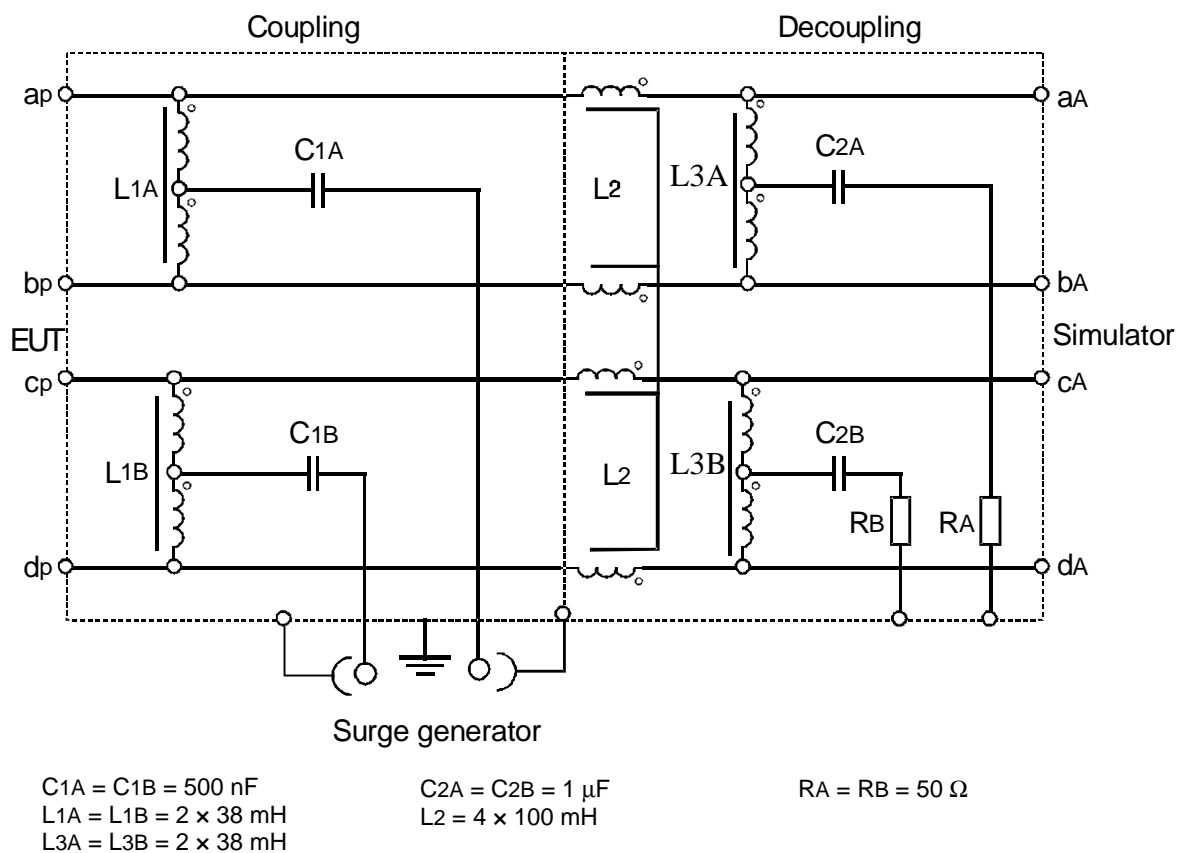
Coupling

Decoupling

aP

bP

EUT

cP

dP

L1A

C1A

L1B

C1B

L2

L2

L3A

C2A

L3B

C2B

RB

RA

aA

bA

Simulator

cA

dA

Surge generator

C1A = C1B = 500 nF
L1A = L1B = 2 × 38 mH
L3A = L3B = 2 × 38 mH

C2A = C2B = 1 μF
L2 = 4 × 100 mH

RA = RB = 50 Ω